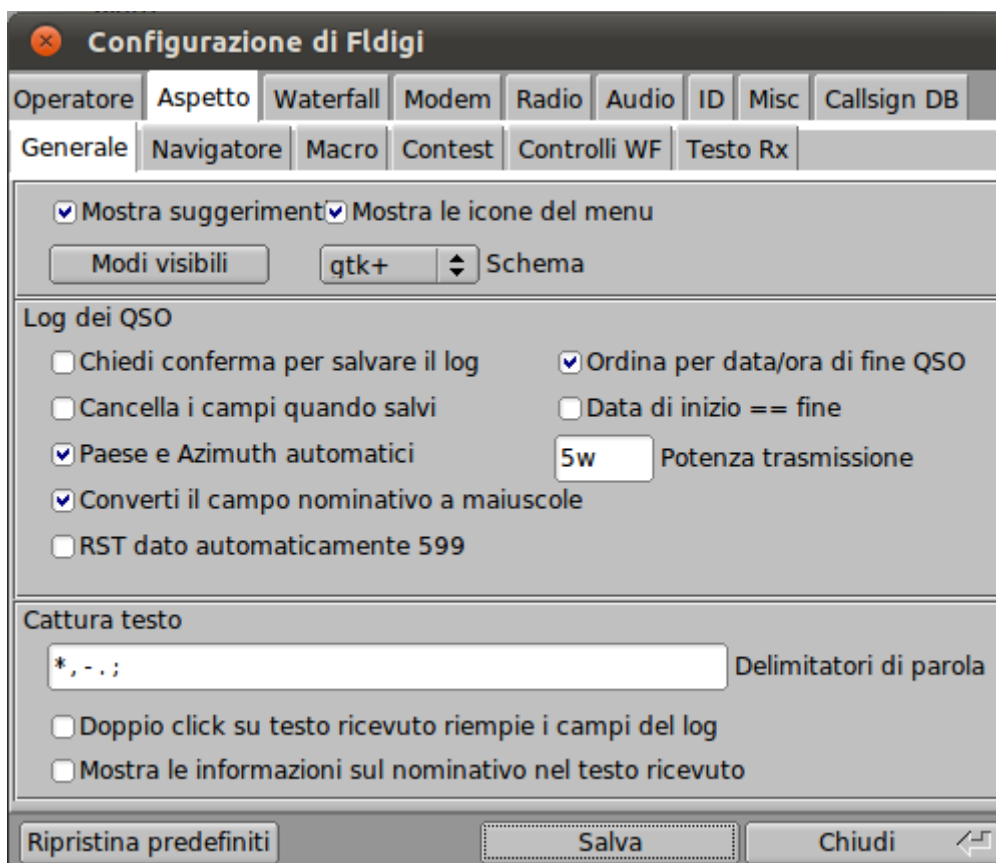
Configurazione di Fldigi

Operatore | Aspetto | Waterfall | Modem | Radio | Audio | ID | Misc | Callsign DB

Generale | Navigatore | Macro | Contest | Controlli WF | Testo Rx

Mostra suggeriment Mostra le icone del menu

Modi visibili

gtk+ Schema

Log dei QSO

Chiedi conferma per salvare il log

Ordina per data/ora di fine QSO

Cancella i campi quando salvi

Data di inizio == fine

Paese e Azimuth automatici

5w Potenza trasmissione

Converti il campo nominativo a maiuscole

RST dato automaticamente 599

Cattura testo

*,-.;

Delimitatori di parola

Doppio click su testo ricevuto riempie i campi del log

Mostra le informazioni sul nominativo nel testo ricevuto

Ripristina predefiniti

Salva

Chiudi